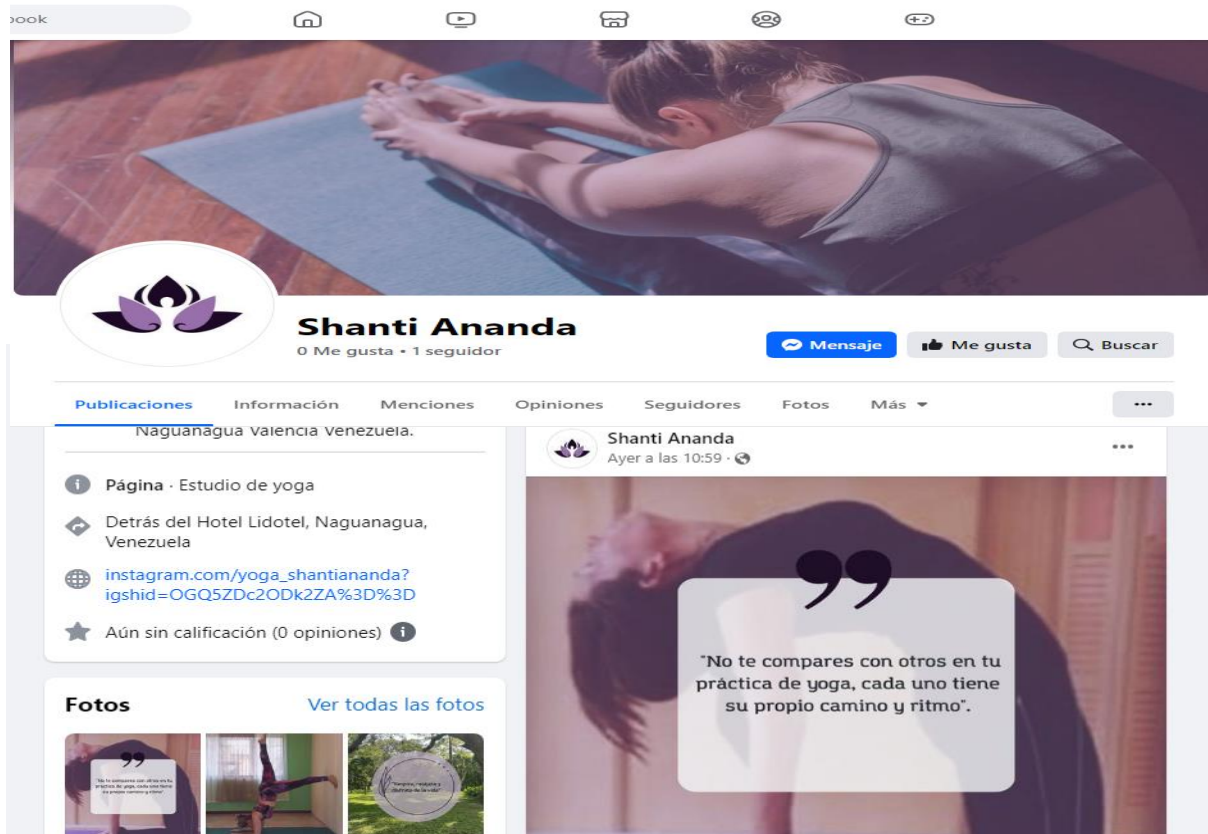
book

Shanti Ananda
0 Me gusta • 1 seguidor

Mensaje
Me gusta
Buscar

Publicaciones Información Menciones Opiniones Seguidores Fotos Más

...

Naguanagua Valencia Venezuela.

Página · Estudio de yoga

Detrás del Hotel Lidotel, Naguanagua, Venezuela

instagram.com/yoga_shantiananda?igshid=OGQ5ZDc2ODk2ZA%3D%3D

Aún sin calificación (0 opiniones)

Fotos
Ver todas las fotos

Shanti Ananda
Ayer a las 10:59 ·

"No te compares con otros en tu práctica de yoga, cada uno tiene su propio camino y ritmo".